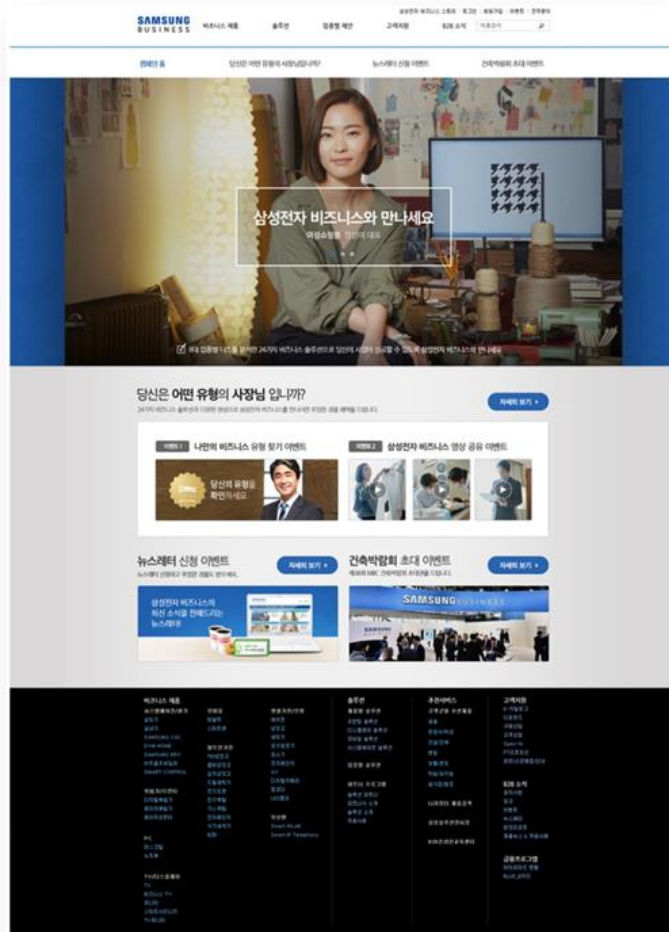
SAMSUNG BUSINESS

비즈니스 제품 | 솔루션 | 업종별 제안 | 고객지원 | B2B 소식

캠페인 홈 | 당신은 어떤 유형의 사장님입니까? | 뉴스레터 신청 이벤트 | 건축박람회 초대 이벤트

삼성전자 비즈니스와 만나세요

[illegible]

당신은 어떤 유형의 사장님 입니까?

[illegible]

자세히 보기

이벤트1 나만의 비즈니스 유형 찾기 이벤트

당신의 유형을 확인하세요

이벤트2 삼성전자 비즈니스 영상 공유 이벤트

뉴스레터 신청 이벤트

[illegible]

자세히 보기

삼성전자 비즈니스의 최신 소식을 전해드리는 뉴스레터

건축박람회 초대 이벤트

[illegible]

자세히 보기

SAMSUNG BUSINESS

비즈니스 제품

솔루션

추천서비스

고객지원

B2B 소식

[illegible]